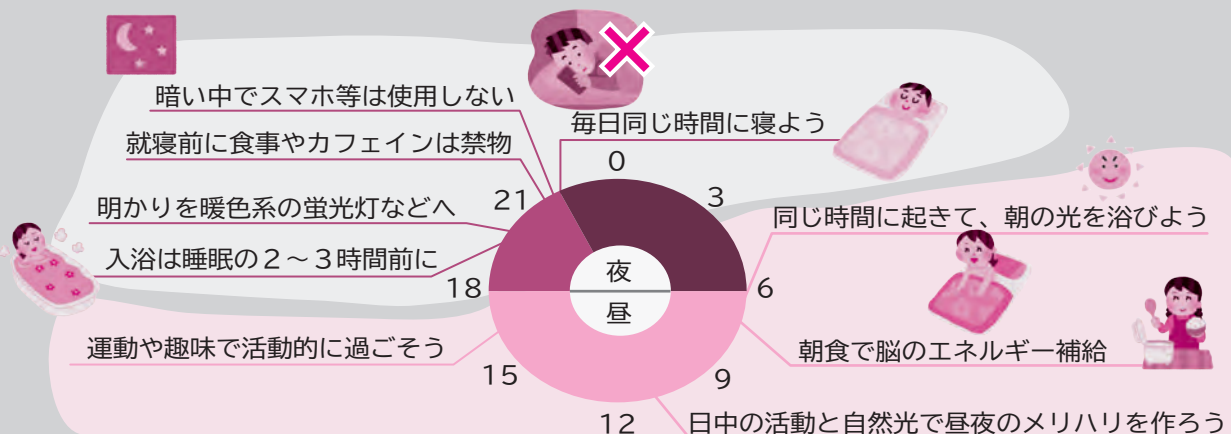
暗い中でスマホ等は使用しない

就寝前に食事やカフェインは禁物

明かりを暖色系の蛍光灯などへ

入浴は睡眠の２～３時間前に

毎日同じ時間に寝よう

0

3

21

夜

昼

18

6

同じ時間に起きて、朝の光を浴びよう

朝食で脳のエネルギー補給

運動や趣味で活動的に過ごそう

15

9

12

日中の活動と自然光で昼夜のメリハリを作ろう